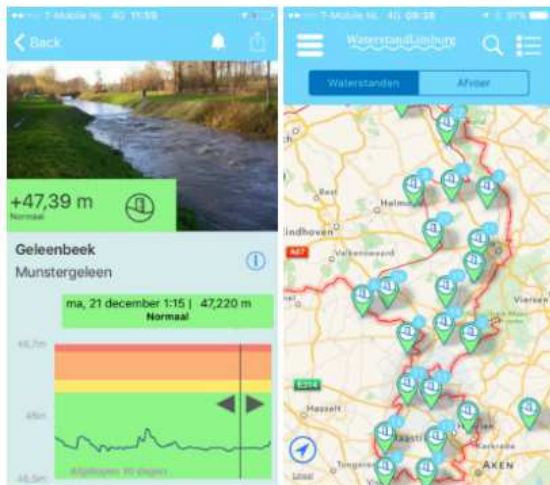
T-Mobile NL 4G 11:58

Back

+47,39 m
Normaal

Geleenbeek
Munstergeleen

ma, 21 december 1:15 | 47,220 m
Normaal

48,7m

48m

46,5m

Afgelopen 10 dagen

T-Mobile NL 4G 09:28 37%

WaterstandLimburg

Waterstanden

Afvoer

Helmond

Eindhoven

Veldhoven

A67

Venlo

Viersen

E314

Hasselt

Maastricht

Aken

Tongeren